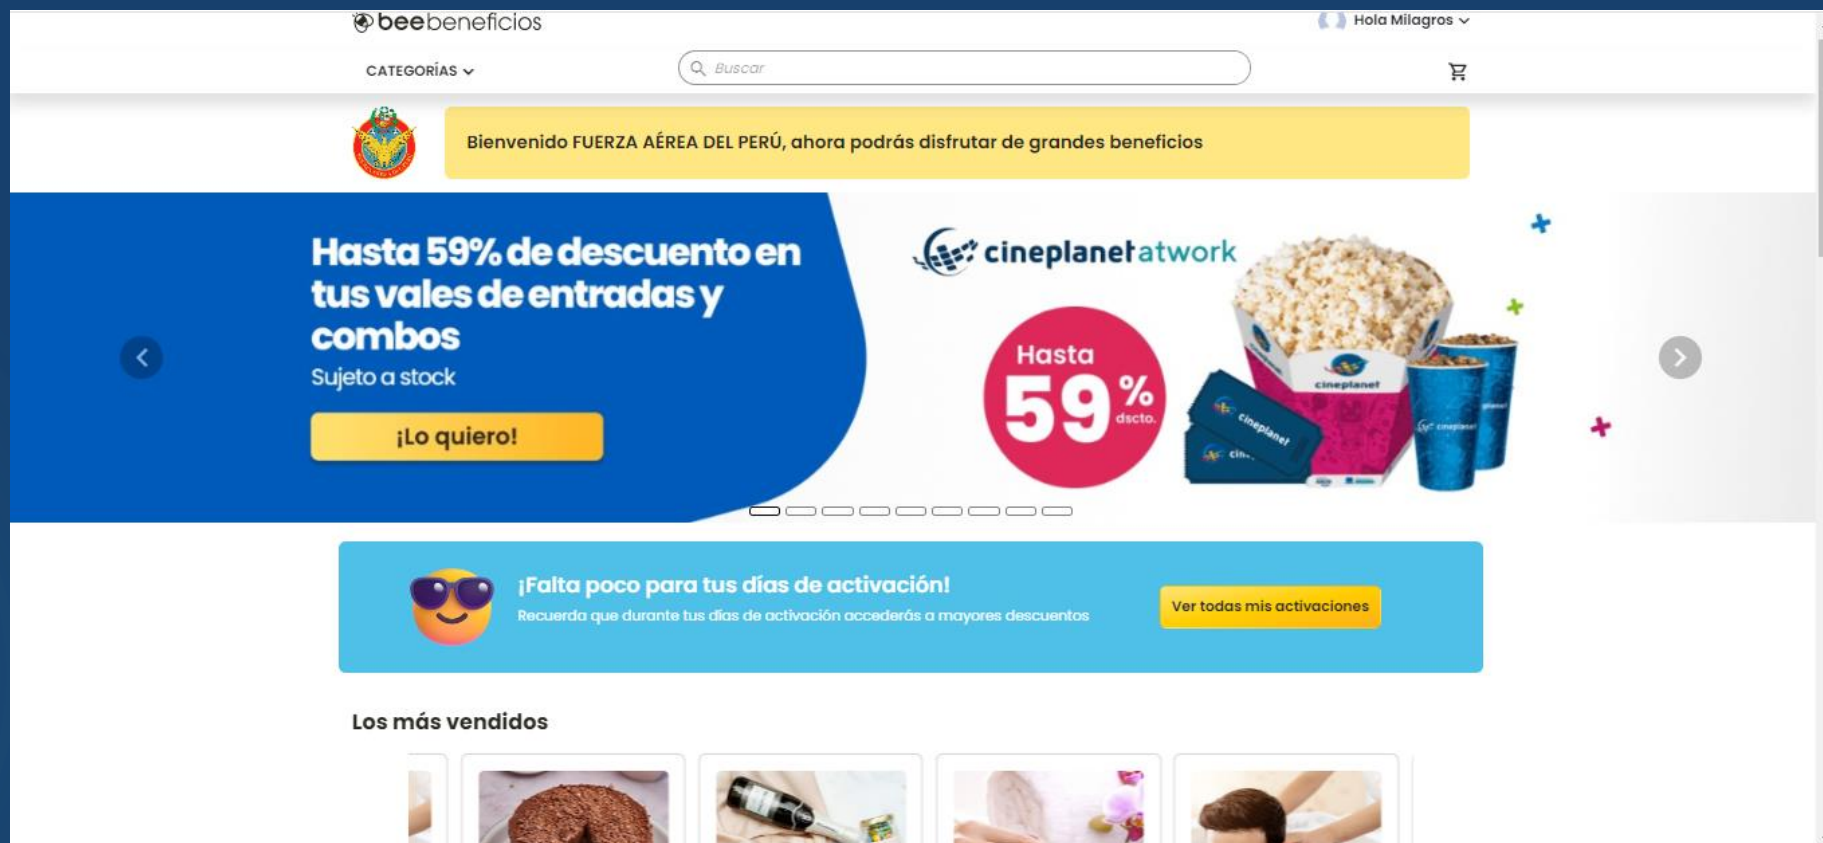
beebeneficios

Hola Milagros

CATEGORÍAS

Buscar

Bienvenido FUERZA AÉREA DEL PERÚ, ahora podrás disfrutar de grandes beneficios

Hasta 59% de descuento en tus vales de entradas y combos
Sujeto a stock

¡Lo quiero!

cineplanetatwork

Hasta 59% dscto.

cineplanet

¡Falta poco para tus días de activación!
Recuerda que durante tus días de activación accederás a mayores descuentos

Ver todas mis activaciones

Los más vendidos